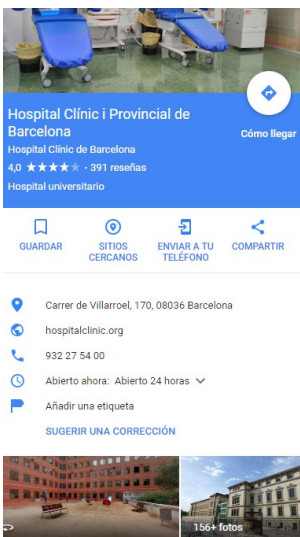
Hospital Clínic i Provincial de Barcelona

Cómo llegar

Hospital Clínic de Barcelona

4,0 ★★★★★ · 391 reseñas

Hospital universitario

GUARDAR

SITIOS CERCANOS

ENVIAR A TU TELÉFONO

COMPARTIR

Carrer de Villarroel, 170, 08036 Barcelona

hospitalclinic.org

932 27 54 00

Abierto ahora: Abierto 24 horas

Añadir una etiqueta

SUGERIR UNA CORRECCIÓN

156+ fotos